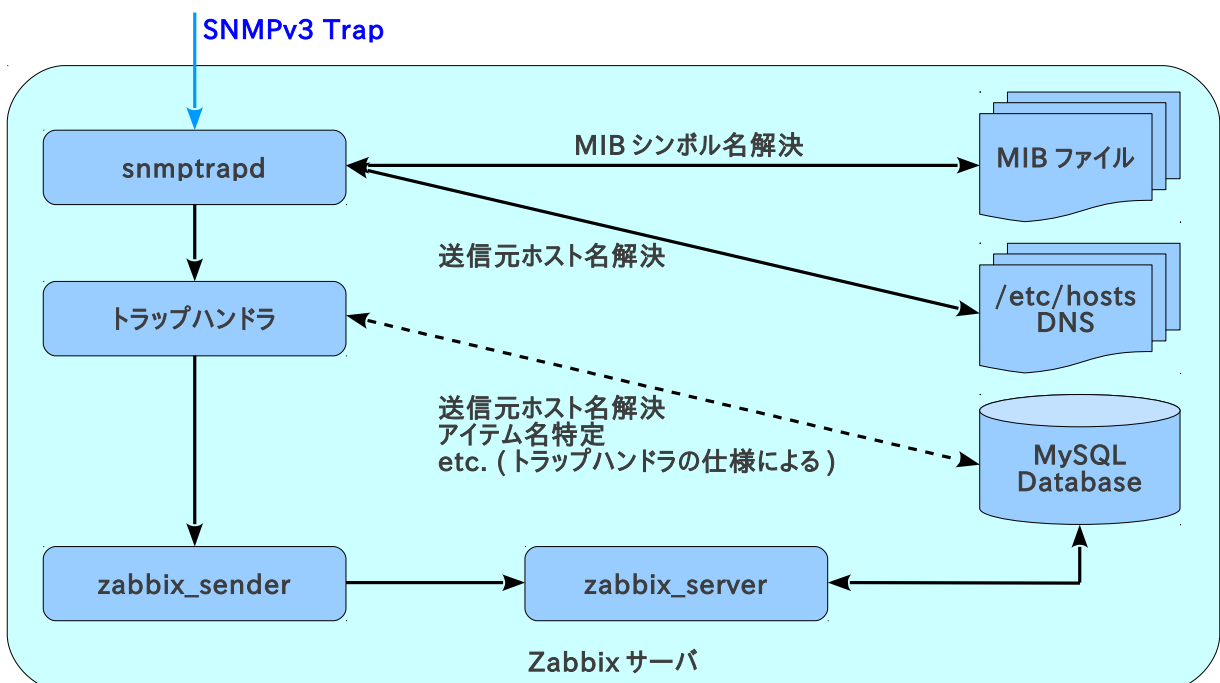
SNMPv3 Trap

snmptrapd

MIB シンボル名解決

MIB ファイル

送信元ホスト名解決

トラップハンドラ

/etc/hosts
DNS

送信元ホスト名解決
アイテム名特定
etc. ( トラップハンドラの仕様による )

MySQL
Database

zabbix_sender

zabbix_server

Zabbix サーバ